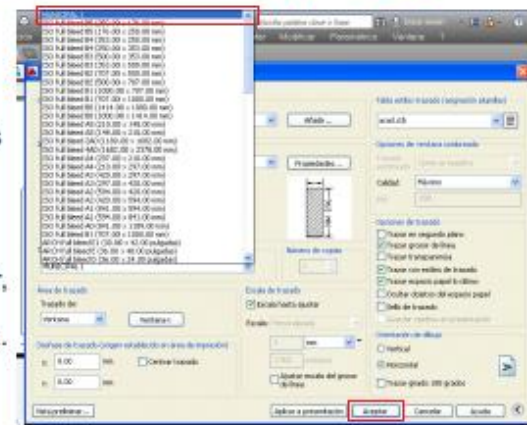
MUNICIPAL 1
ISO full bleed B5 (176.00 x 250.00 mm)
ISO full bleed B4 (250.00 x 353.00 mm)
ISO full bleed B3 (353.00 x 500.00 mm)
ISO full bleed B2 (500.00 x 707.00 mm)
ISO full bleed B1 (707.00 x 1000.00 mm)
ISO full bleed B0 (1000.00 x 1414.00 mm)
ISO full bleed A4 (210.00 x 297.00 mm)
ISO full bleed A3 (297.00 x 420.00 mm)
ISO full bleed A2 (420.00 x 594.00 mm)
ISO full bleed A1 (594.00 x 841.00 mm)
ISO full bleed A0 (841.00 x 1189.00 mm)
ARCH full bleed D (24.00 x 36.00 pulgadas)
MUNICIPAL 1

Modificar Paramétrico Ventana

Añadir...
Propiedades...

Tabla estilos trazado (asignación plumillas)
acad.ctb

Opciones de ventana sombreada
Calidad Máximo

Opciones de trazado
Trazar en segundo plano
Trazar grosor de línea
Trazar transparencia
Trazar con estilos de trazado
Trazar espacio papel lo último
Ocultar objetos del espacio papel
Sello de trazado

Orientación del dibujo
Vertical
Horizontal
Trazar girado 180 grados

Número de copias

Área de trazado
Trazado de:
Ventana
Ventana<

Escala de trazado
Escala hasta ajustar
Escala:
mm
Ajustar escala del grosor de línea

Desfase de trazado (origen establecido en área de impresión)
X: 0.00 mm
Centrar trazado
Y: 0.00 mm

Vista preliminar...
Aplicar a presentación
Aceptar
Cancelar
Ayuda